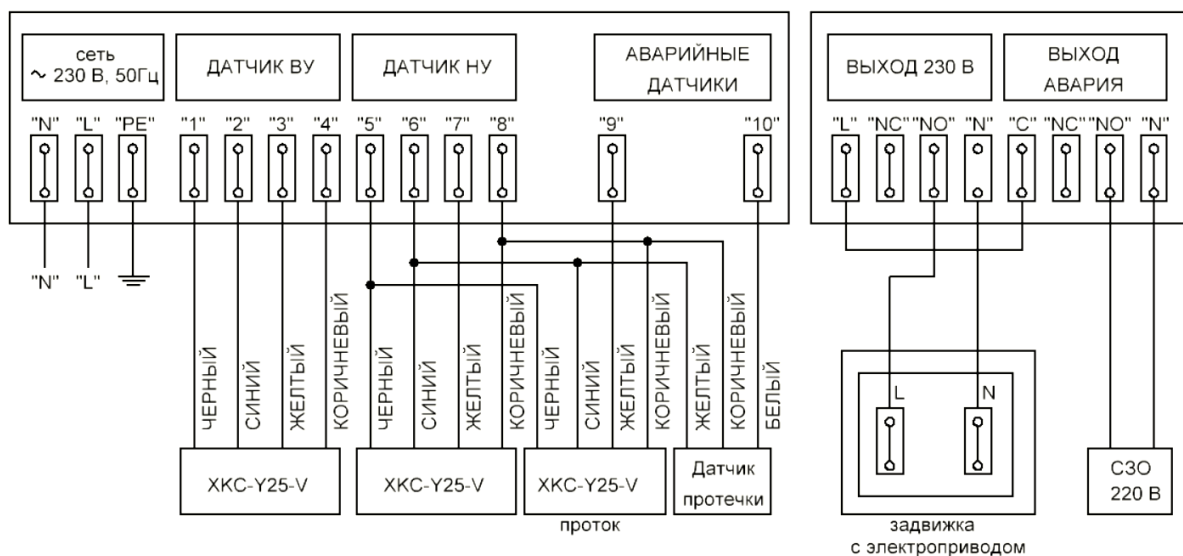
сеть
~ 230 В, 50Гц

ДАТЧИК ВУ

ДАТЧИК НУ

АВАРИЙНЫЕ ДАТЧИКИ

ВЫХОД 230 В

ВЫХОД АВАРИЯ

"N" "L" "PE" "1" "2" "3" "4" "5" "6" "7" "8" "9" "10"

"L" "NC" "NO" "N" "C" "NC" "NO" "N"

"N" "L"

ЧЕРНЫЙ СИНИЙ ЖЕЛТЫЙ КОРИЧНЕВЫЙ ЧЕРНЫЙ СИНИЙ ЖЕЛТЫЙ КОРИЧНЕВЫЙ ЧЕРНЫЙ СИНИЙ ЖЕЛТЫЙ КОРИЧНЕВЫЙ ЖЕЛТЫЙ КОРИЧНЕВЫЙ БЕЛЫЙ

L N

XKC-Y25-V

XKC-Y25-V

XKC-Y25-V

проток

Датчик протечки

задвижка
с электроприводом

СЗО
220 В